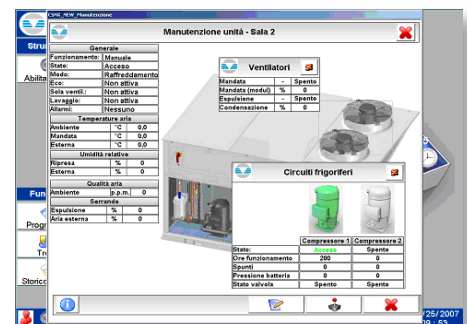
CSM_NEW_Manutenzione

Manutenzione unità - Sala 2

Stru

Abilit

| Generale | |
|---|---|
| Funzionamento: | Manuale |
| Stato: | Acceso |
| Modo: | Raffreddamento |
| Eco: | Non attiva |
| Sola ventil.: | Non attiva |
| Lavaggio: | Non attiva |
| Allarmi: | Nessuno |

| Temperature aria | | |
|---|---|---|
| Ambiente | °C | 0,0 |
| Mandata | °C | 0,0 |
| Esterna | °C | 0,0 |

| Umidità relative | | |
|---|---|---|
| Ripresa | % | 0 |
| Esterna | % | 0 |

| Qualità aria | | |
|---|---|---|
| Ambiente | p.p.m. | 0 |

| Serrande | | |
|---|---|---|
| Espulsione | % | 0 |
| Aria esterna | % | 0 |

Ventilatori

| | | |
|---|---|---|
| Mandata | - | Spento |
| Mandata (modul) | % | 0 |
| Espulsione | - | Spento |
| Condensazione | % | 0 |

Circuiti frigoriferi

| | Compressore 1 | Compressore 2 |
|---|---|---|
| Stato: | Acceso | Spento |
| Ore funzionamento | 200 | 0 |
| Spunti | 0 | 0 |
| Pressione batteria | 0 | 0 |
| Stato valvola | Spento | Spento |

Fun

Progr

Tr

Storico

/25/2007